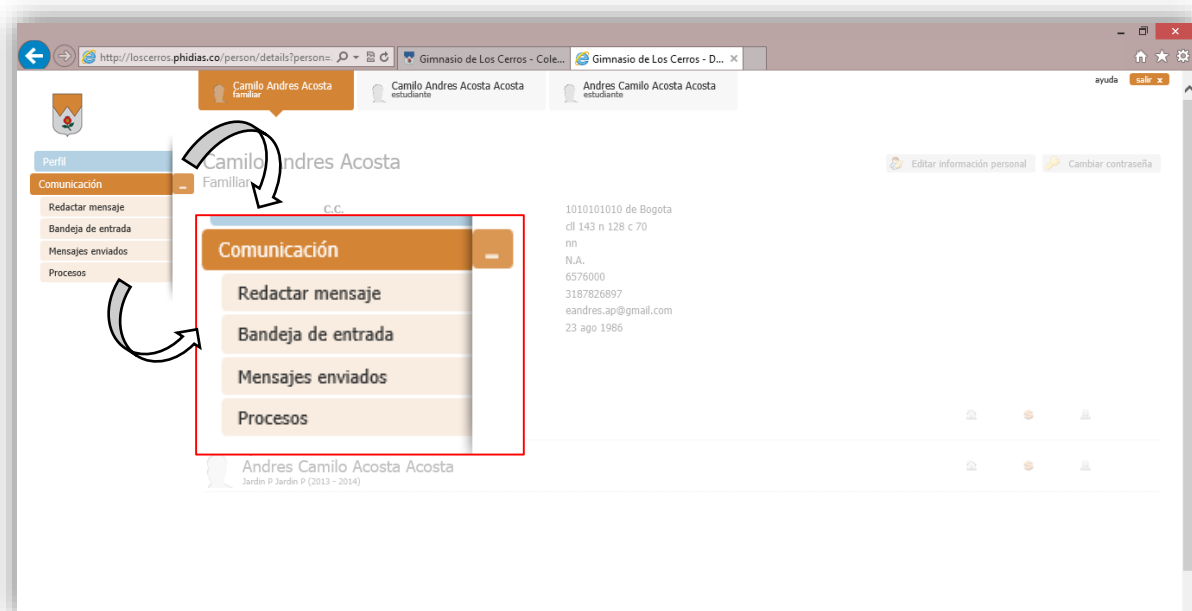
http://loscerros.phidias.co/person/details?person=

Gimnasio de Los Cerros - Cole...

Gimnasio de Los Cerros - D...

Camilo Andres Acosta
familiar

Camilo Andres Acosta Acosta
estudiante

Andres Camilo Acosta Acosta
estudiante

ayuda

salir x

Perfil

Comunicación

Redactar mensaje

Bandeja de entrada

Mensajes enviados

Procesos

Camilo Andres Acosta
Familiar

Editar información personal

Cambiar contraseña

C.C.

1010101010 de Bogota
cll 143 n 128 c 70
nn
N.A.
6576000
3187826897
eandres.ap@gmail.com
23 ago 1986

Comunicación

Redactar mensaje

Bandeja de entrada

Mensajes enviados

Procesos

Andres Camilo Acosta Acosta
Jardin P Jardin P (2013 - 2014)